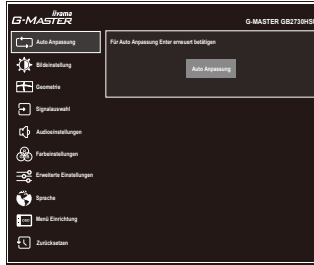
iiyama
G-MASTER

G-MASTER GB2730HS

Auto Anpassung

Bildeinstellung

Geometrie

Signalauswahl

Audioeinstellungen

Farbeinstellungen

Erweiterte Einstellungen

Sprache

Menü Einrichtung

Zurücksetzen

Für Auto Anpassung Enter erneuert betätigen

Auto Anpassung